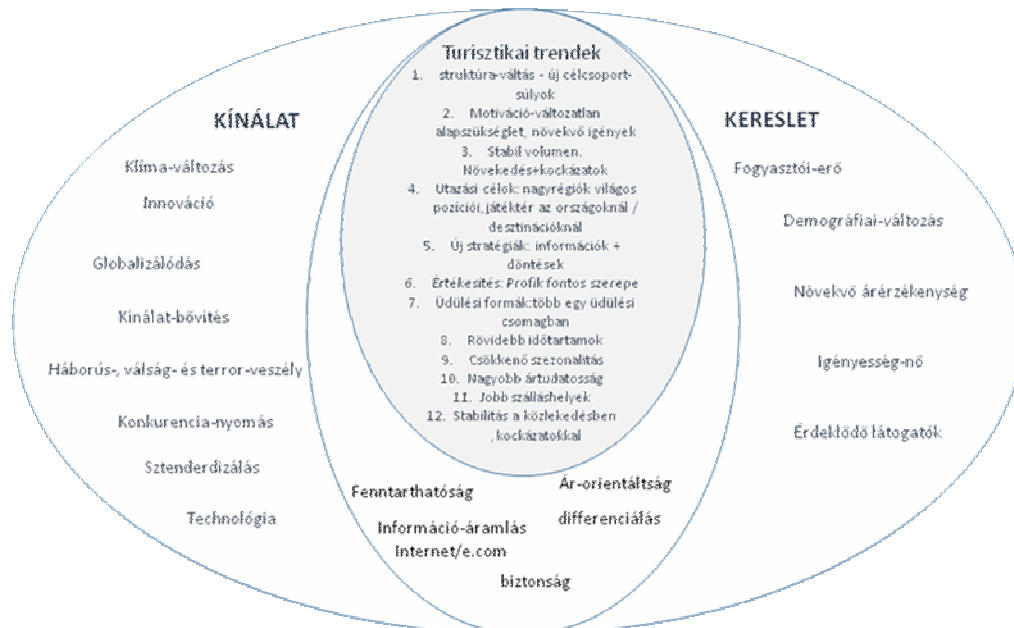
KÍNÁLAT

Klíma-változás

Innováció

Globalizálódás

Kínálat-bővítés

Háborús-, válság- és terror-veszély

Konkurencia-nyomás

Sztenderdizálás

Technológia

Turisztikai trendek

1. struktúra-váltás - új célcsoport-súlyok
2. Motiváció-változatlan alapszükséglet, növekvő igények
3. Stabil volumen. Növekedés+kockázatok
4. Utazási célok: nagyrégiók világos pozíciói, játéktér az országoknál / desztinációknál
5. Új stratégiák: információk + döntések
6. Értékesítés: Profik fontos szerepe
7. Üdülési formák:több egy üdülési csomagban
8. Rövidebb időtartamok
9. Csökkenő szezonalitás
10. Nagyobb ártudatosság
11. Jobb szálláshelyek
12. Stabilitás a közlekedésben , kockázatokkal

KERESLET

Fogyasztói-erő

Demográfiai-változás

Növekvő árérzékenység

Igényesség-nő

Érdeklődő látogatók

Fenntarthatóság

Ár-orientáltság

Információ-áramlás

differenciálás

Internet/e.com

biztonság